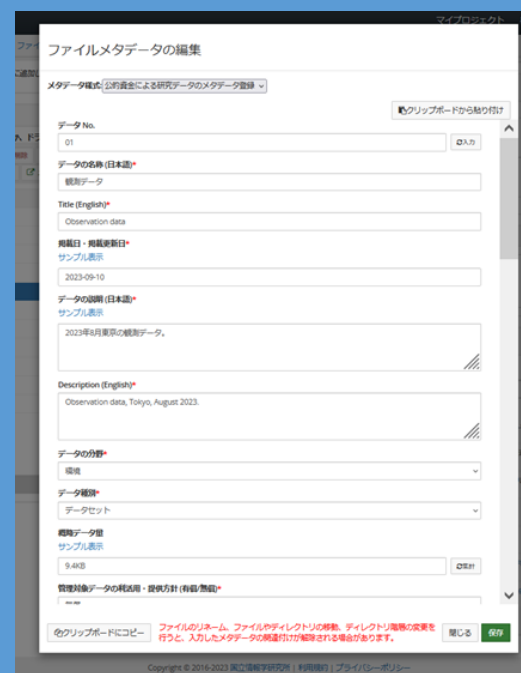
マイプロジェクト

ファイルメタデータの編集

メタデータ様式: 公的資金による研究データのメタデータ登録

クリップボードから貼り付け

データ No.

01

入力

データの名称 (日本語)*

観測データ

Title (English)*

Observation data

掲載日・掲載更新日*

サンプル表示

2023-09-10

データの説明 (日本語)*

サンプル表示

2023年8月東京の観測データ。

Description (English)*

Observation data, Tokyo, August 2023.

データの分野*

環境

データ種別*

データセット

概略データ量

サンプル表示

9.4KB

集計

管理対象データの利活用・提供方針 (有償/無償)*

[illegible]

クリップボードにコピー

ファイルのリネーム、ファイルやディレクトリの移動、ディレクトリ階層の変更を行うと、入力したメタデータの関連付けが解除される場合があります。

閉じる

保存

Copyright © 2016-2023 国立情報学研究所 | 利用規約 | プライバシーポリシー